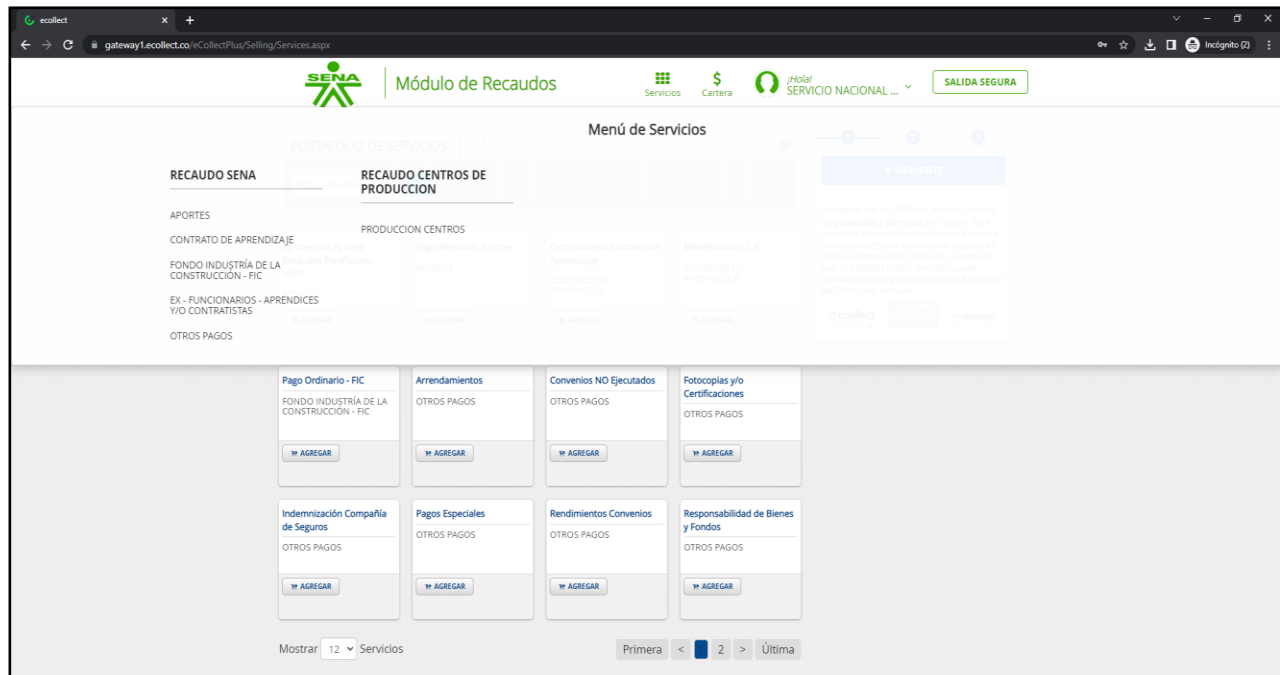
ecollect

gateway1.ecollect.co/eCollectPlus/Selling/Services.aspx

Incógnito (2)

SENA

Módulo de Recaudos

Servicios

Cartera

¡Hola!
SERVICIO NACIONAL ...

SALIDA SEGURA

Menú de Servicios

RECAUDO SENA

APORTES

CONTRATO DE APRENDIZAJE

FONDO INDUSTRÍA DE LA CONSTRUCCIÓN - FIC

EX - FUNCIONARIOS - APRENDICES Y/O CONTRATISTAS

OTROS PAGOS

RECAUDO CENTROS DE PRODUCCION

PRODUCCION CENTROS

Pago Ordinario - FIC
FONDO INDUSTRÍA DE LA CONSTRUCCIÓN - FIC
AGREGAR

Arrendamientos
OTROS PAGOS
AGREGAR

Convenios NO Ejecutados
OTROS PAGOS
AGREGAR

Fotocopias y/o Certificaciones
OTROS PAGOS
AGREGAR

Indemnización Compañía de Seguros
OTROS PAGOS
AGREGAR

Pagos Especiales
OTROS PAGOS
AGREGAR

Rendimientos Convenios
OTROS PAGOS
AGREGAR

Responsabilidad de Bienes y Fondos
OTROS PAGOS
AGREGAR

Mostrar 12 Servicios

Primera < 1 2 > Última